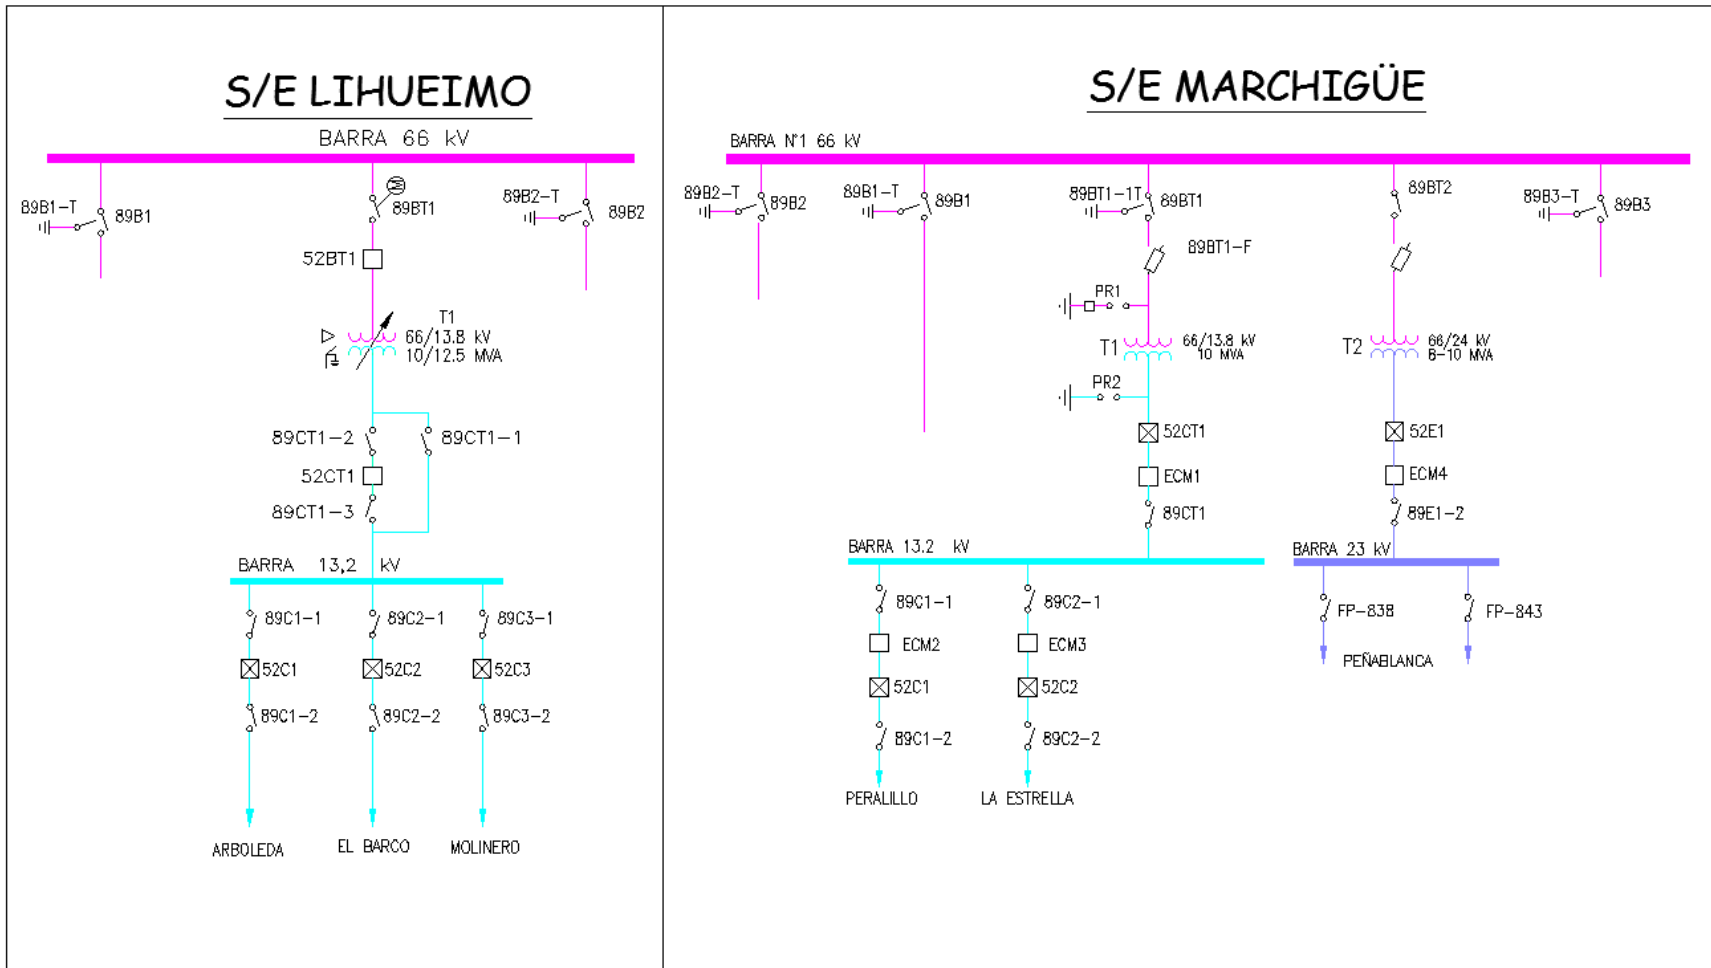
S/E LIHUEIMO

BARRA 66 kV

89B1–T
89B1
89BT1
89B2–T
89B2
52BT1
T1
66/13.8 kV
10/12.5 MVA
89CT1–2
89CT1–1
52CT1
89CT1–3

BARRA 13,2 kV

89C1–1
89C2–1
89C3–1
52C1
52C2
52C3
89C1–2
89C2–2
89C3–2

ARBOLEDA
EL BARCO
MOLINERO

S/E MARCHIGÜE

BARRA Nº1 66 kV

89B2–T
89B2
89B1–T
89B1
89BT1–1T
89BT1
89BT2
89B3–T
89B3
89BT1–F
PR1
T1
66/13.8 kV
10 MVA
T2
66/24 kV
8–10 MVA
PR2
52CT1
52E1
ECM1
ECM4
89CT1
89E1–2

BARRA 13.2 kV
BARRA 23 kV

89C1–1
89C2–1
FP–838
FP–843
ECM2
ECM3
PEÑABLANCA
52C1
52C2
89C1–2
89C2–2

PERALILLO
LA ESTRELLA